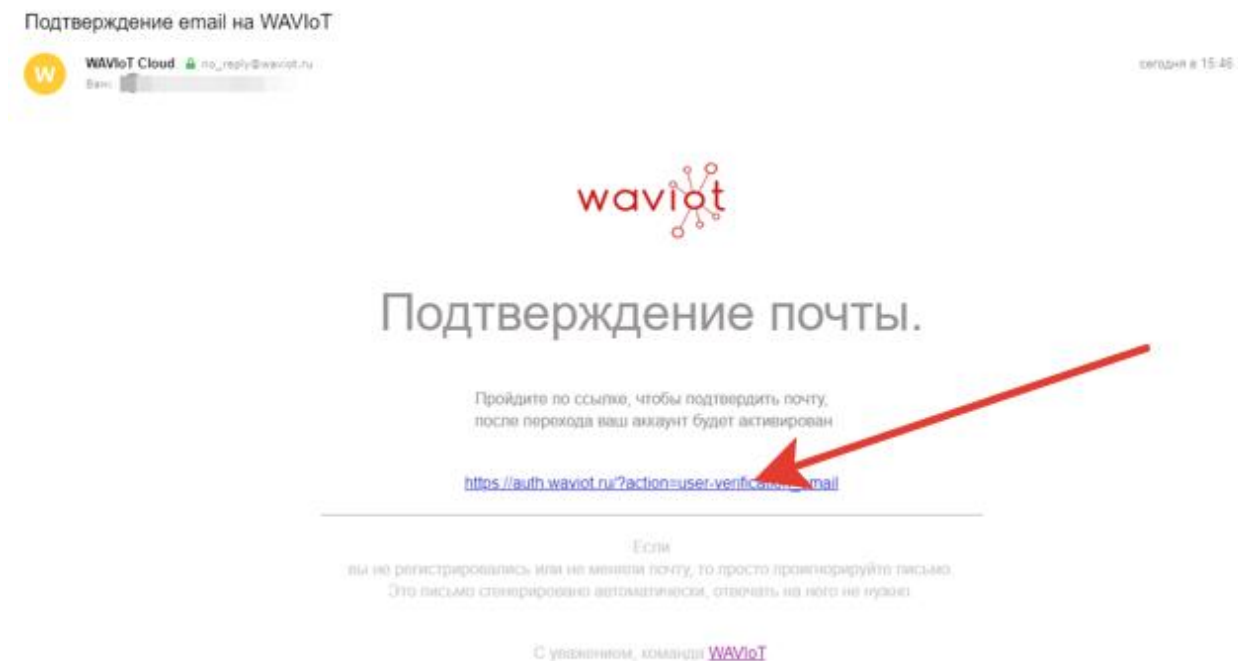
Подтверждение email на WAVIoT

W

WAVIoT Cloud no_reply@waviot.ru

Вам: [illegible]

сегодня в 15:46

waviot

Подтверждение почты.

Пройдите по ссылке, чтобы подтвердить почту, после перехода ваш аккаунт будет активирован

https://auth.waviot.ru/?action=user-verific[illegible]mail

Если вы не регистрировались или не меняли почту, то просто проигнорируйте письмо. Это письмо сгенерировано автоматически, отвечать на него не нужно.

С уважением, команда WAVIoT